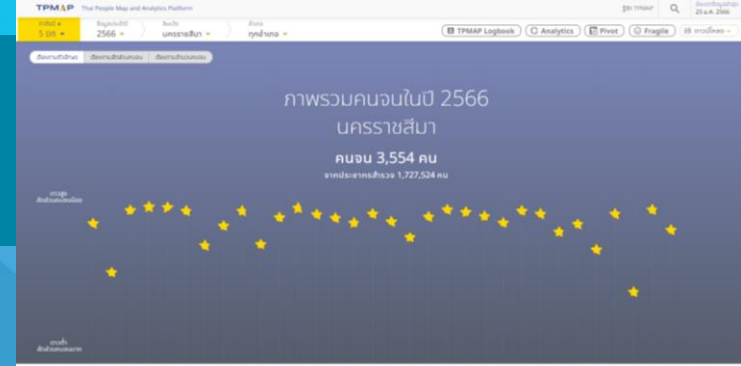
TPMAP Thai People Map and Analytics Platform

5 มิต
2566
นครราชสีมา
ทุกอำเภอ

TPMAP Logbook
Analytics
Pivot
Fragile
ดาวน์โหลด

รู้จัก TPMAP
23 ม.ค. 2566

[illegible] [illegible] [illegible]

ภาพรวมคนจนในปี 2566
นครราชสีมา

คนจน 3,554 คน
จากประชากรสำรวจ 1,727,524 คน

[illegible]

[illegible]